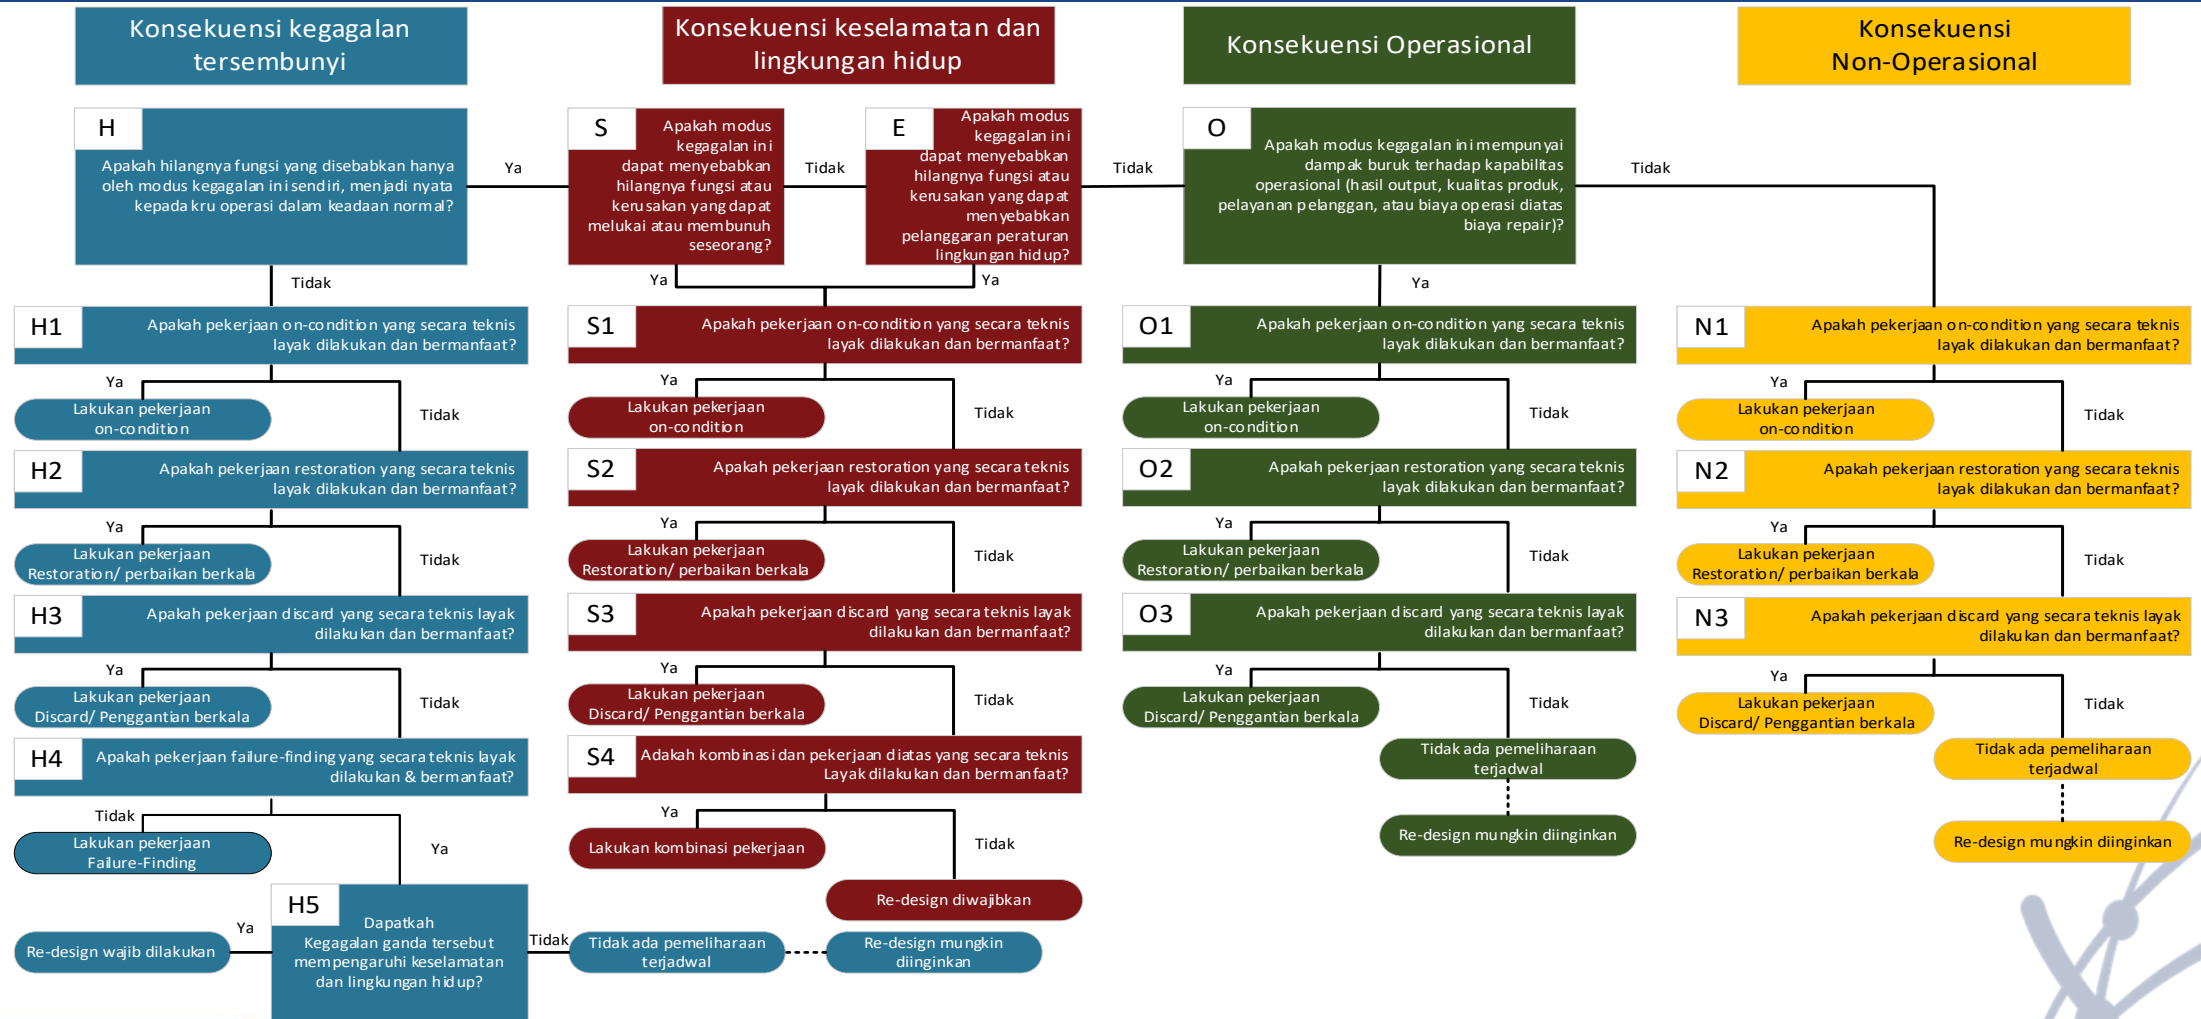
Konsekuensi kegagalan tersembunyi

Konsekuensi keselamatan dan lingkungan hidup

Konsekuensi Operasional

Konsekuensi Non-Operasional

H
Apakah hilangnya fungsi yang disebabkan hanya oleh modus kegagalan ini sendiri, menjadi nyata kepada kru operasi dalam keadaan normal?

Ya

S
Apakah modus kegagalan ini dapat menyebabkan hilangnya fungsi atau kerusakan yang dapat melukai atau membunuh seseorang?

Tidak

E
Apakah modus kegagalan ini dapat menyebabkan hilangnya fungsi atau kerusakan yang dapat menyebabkan pelanggaran peraturan lingkungan hidup?

Tidak

O
Apakah modus kegagalan ini mempunyai dampak buruk terhadap kapabilitas operasional (hasil output, kualitas produk, pelayanan pelanggan, atau biaya operasi diatas biaya repair)?

Tidak

Tidak

Ya

Ya

Ya

H1
Apakah pekerjaan on-condition yang secara teknis layak dilakukan dan bermanfaat?

Ya
Lakukan pekerjaan on-condition
Tidak

H2
Apakah pekerjaan restoration yang secara teknis layak dilakukan dan bermanfaat?

Ya
Lakukan pekerjaan Restoration/ perbaikan berkala
Tidak

H3
Apakah pekerjaan discard yang secara teknis layak dilakukan dan bermanfaat?

Ya
Lakukan pekerjaan Discard/ Penggantian berkala
Tidak

H4
Apakah pekerjaan failure-finding yang secara teknis layak dilakukan & bermanfaat?

Tidak
Lakukan pekerjaan Failure-Finding
Ya

H5
Dapatkah Kegagalan ganda tersebut mempengaruhi keselamatan dan lingkungan hidup?

Ya
Re-design wajib dilakukan
Tidak
Tidak ada pemeliharaan terjadwal
Re-design mungkin diinginkan

S1
Apakah pekerjaan on-condition yang secara teknis layak dilakukan dan bermanfaat?

Ya
Lakukan pekerjaan on-condition
Tidak

S2
Apakah pekerjaan restoration yang secara teknis layak dilakukan dan bermanfaat?

Ya
Lakukan pekerjaan Restoration/ perbaikan berkala
Tidak

S3
Apakah pekerjaan discard yang secara teknis layak dilakukan dan bermanfaat?

Ya
Lakukan pekerjaan Discard/ Penggantian berkala
Tidak

S4
Adakah kombinasi dan pekerjaan diatas yang secara teknis Layak dilakukan dan bermanfaat?

Ya
Lakukan kombinasi pekerjaan
Tidak
Re-design diwajibkan

O1
Apakah pekerjaan on-condition yang secara teknis layak dilakukan dan bermanfaat?

Ya
Lakukan pekerjaan on-condition
Tidak

O2
Apakah pekerjaan restoration yang secara teknis layak dilakukan dan bermanfaat?

Ya
Lakukan pekerjaan Restoration/ perbaikan berkala
Tidak

O3
Apakah pekerjaan discard yang secara teknis layak dilakukan dan bermanfaat?

Ya
Lakukan pekerjaan Discard/ Penggantian berkala
Tidak
Tidak ada pemeliharaan terjadwal
Re-design mungkin diinginkan

N1
Apakah pekerjaan on-condition yang secara teknis layak dilakukan dan bermanfaat?

Ya
Lakukan pekerjaan on-condition
Tidak

N2
Apakah pekerjaan restoration yang secara teknis layak dilakukan dan bermanfaat?

Ya
Lakukan pekerjaan Restoration/ perbaikan berkala
Tidak

N3
Apakah pekerjaan discard yang secara teknis layak dilakukan dan bermanfaat?

Ya
Lakukan pekerjaan Discard/ Penggantian berkala
Tidak
Tidak ada pemeliharaan terjadwal
Re-design mungkin diinginkan